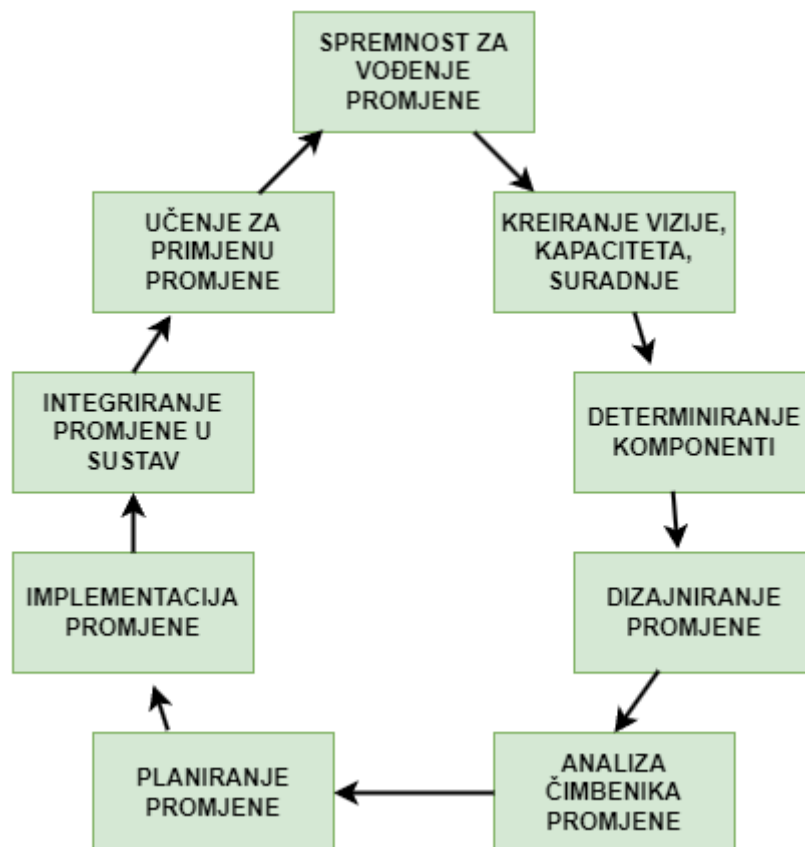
SPREMNOST ZA VOĐENJE PROMJENE

KREIRANJE VIZIJE, KAPACITETA, SURADNJE

DETERMINIRANJE KOMPONENTI

DIZAJNIRANJE PROMJENE

ANALIZA ČIMBENIKA PROMJENE

PLANIRANJE PROMJENE

IMPLEMENTACIJA PROMJENE

INTEGRIRANJE PROMJENE U SUSTAV

UČENJE ZA PRIMJENU PROMJENE